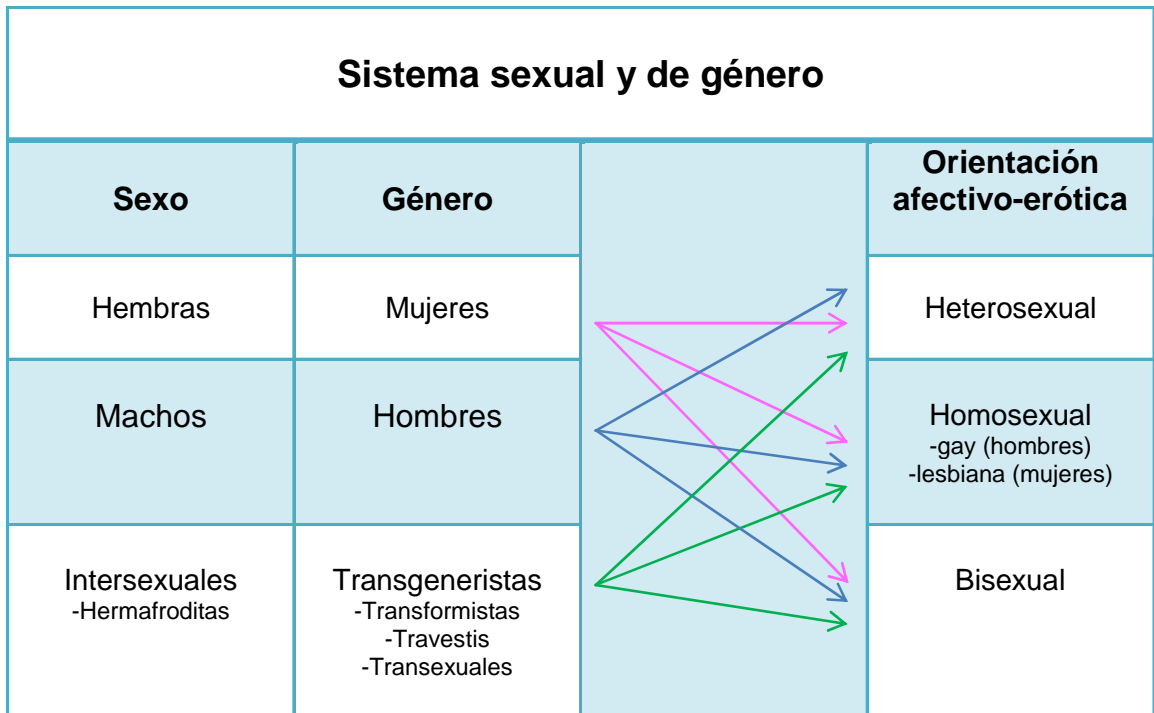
Sistema sexual y de género

| Sexo | Género | | Orientación afectivo-erótica |
|---|---|---|---|
| Hembras | Mujeres | | Heterosexual |
| Machos | Hombres | | Homosexual -gay (hombres) -lesbiana (mujeres) |
| Intersexuales -Hermafroditas | Transgeneristas -Transformistas -Travestis -Transexuales | | Bisexual |